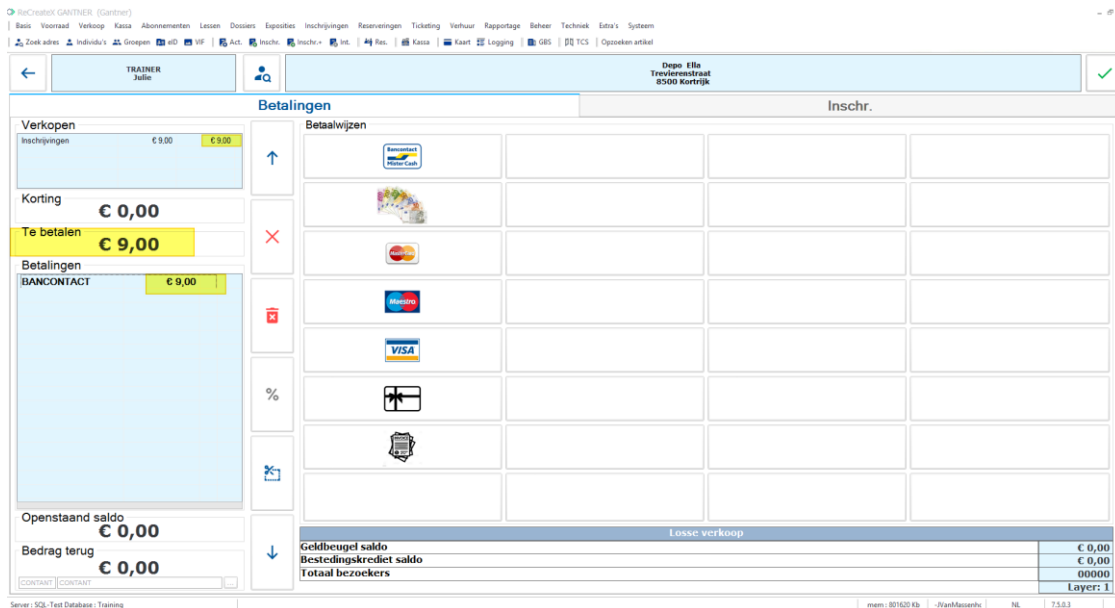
ReCreateX GANTNER (Gantner)

Basis Voorraad Verkoop Kassa Abonnementen Lessen Dossiers Exposities Inschrijvingen Reserveringen Ticketing Verhuur Rapportage Beheer Techniek Extra's Systeem

Zoek adres Individu's Groepen eID VIF Act. Inschr. Inschr.+ Int. Res. Kassa Kaart Logging GBS TCS Opzoeken artikel

TRAINER
Julie

Depo Ella
Trevierenstraat
8500 Kortrijk

Betalingen

Inschr.

Verkopen

| Inschrijvingen | € 9,00 | € 9,00 |
|---|---|---|

Korting
€ 0,00

Te betalen
€ 9,00

Betalingen

| BANCONTACT | € 9,00 |
|---|---|

Openstaand saldo
€ 0,00

Bedrag terug
€ 0,00

CONTANT CONTANT ...

Betaalwijzen

Bancontact Mister Cash

MasterCard

Maestro

VISA

Losse verkoop

| Geldbeugel saldo | € 0,00 |
|---|---|
| Bestedingskrediet saldo | € 0,00 |
| Totaal bezoekers | 00000 |
| | Layer: 1 |

Server : SQL-Test Database : Training mem : 801620 Kb -\VanMassenhc NL 7.5.0.3